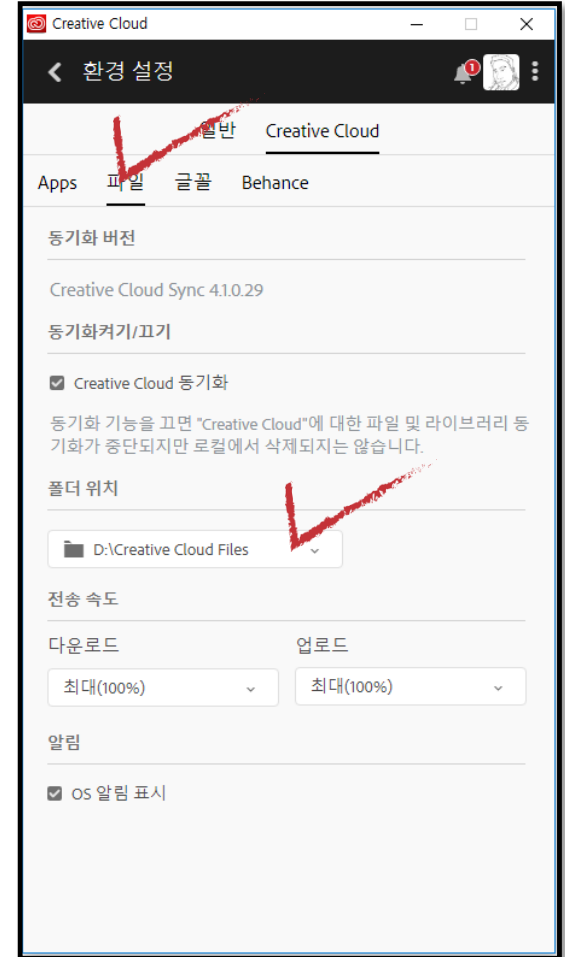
Creative Cloud

환경 설정

1

일반 Creative Cloud

Apps 파일 글꼴 Behance

동기화 버전

Creative Cloud Sync 4.1.0.29

동기화켜기/끄기

Creative Cloud 동기화

동기화 기능을 끄면 "Creative Cloud"에 대한 파일 및 라이브러리 동기화가 중단되지만 로컬에서 삭제되지는 않습니다.

폴더 위치

D:\Creative Cloud Files

전송 속도

다운로드

최대(100%)

업로드

최대(100%)

알림

OS 알림 표시